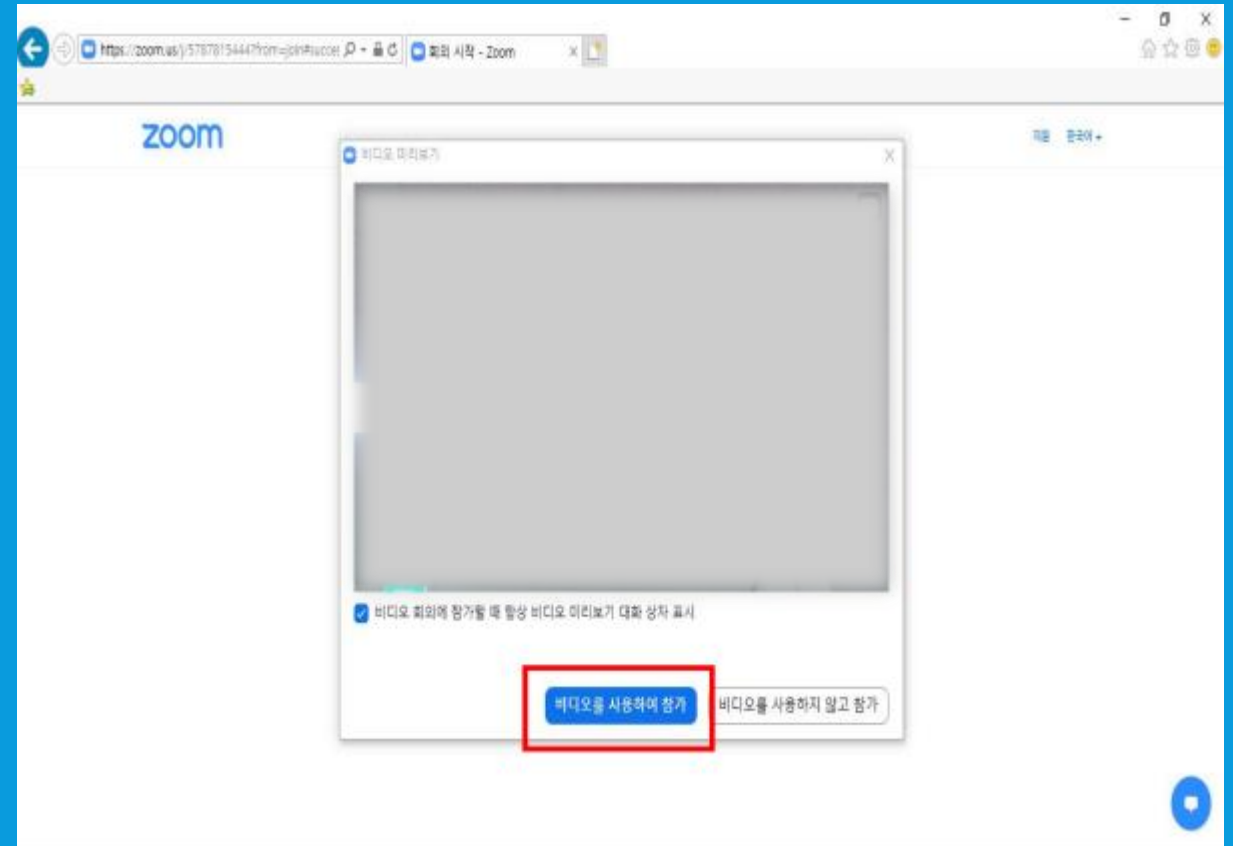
https://zoom.us/j/5787815444?from=join#succe

회의 시작 - Zoom

zoom

지원 한국어

비디오 미리보기

비디오 회의에 참가할 때 항상 비디오 미리보기 대화 상자 표시

비디오를 사용하여 참가

비디오를 사용하지 않고 참가